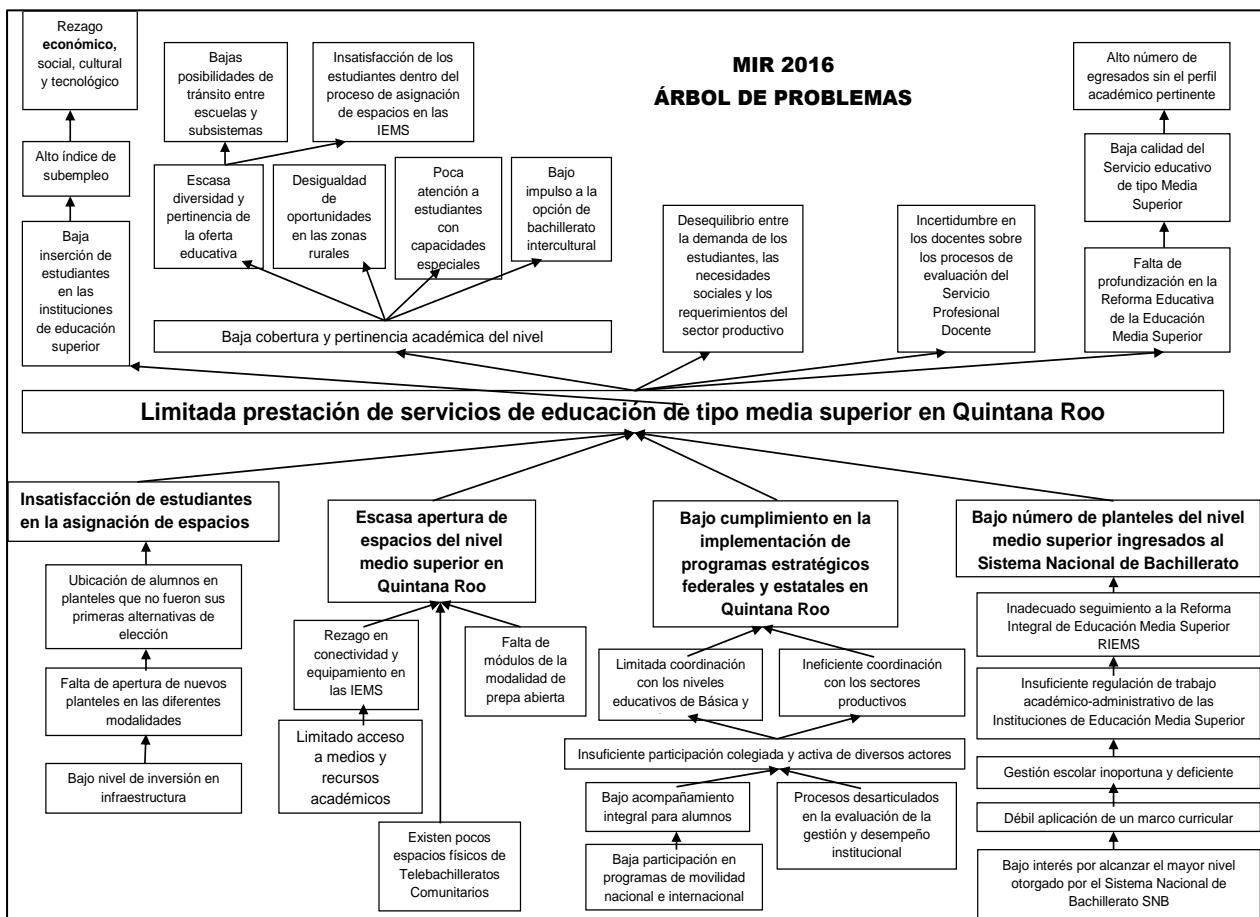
Rezago **económico,** social, cultural y tecnológico

Alto índice de subempleo

Baja inserción de estudiantes en las instituciones de educación superior

Bajas posibilidades de tránsito entre escuelas y subsistemas

Insatisfacción de los estudiantes dentro del proceso de asignación de espacios en las IEMS

MIR 2016
ÁRBOL DE PROBLEMAS

Alto número de egresados sin el perfil académico pertinente

Baja calidad del Servicio educativo de tipo Media Superior

Falta de profundización en la Reforma Educativa de la Educación Media Superior

Escasa diversidad y pertinencia de la oferta educativa

Desigualdad de oportunidades en las zonas rurales

Poca atención a estudiantes con capacidades especiales

Bajo impulso a la opción de bachillerato intercultural

Desequilibrio entre la demanda de los estudiantes, las necesidades sociales y los requerimientos del sector productivo

Incertidumbre en los docentes sobre los procesos de evaluación del Servicio Profesional Docente

Baja cobertura y pertinencia académica del nivel

Limitada prestación de servicios de educación de tipo media superior en Quintana Roo

Insatisfacción de estudiantes en la asignación de espacios

Ubicación de alumnos en planteles que no fueron sus primeras alternativas de elección

Falta de apertura de nuevos planteles en las diferentes modalidades

Bajo nivel de inversión en infraestructura

Escasa apertura de espacios del nivel medio superior en Quintana Roo

Rezago en conectividad y equipamiento en las IEMS

Limitado acceso a medios y recursos académicos

Falta de módulos de la modalidad de prepa abierta

Existen pocos espacios físicos de Telebachilleratos Comunitarios

Bajo cumplimiento en la implementación de programas estratégicos federales y estatales en Quintana Roo

Limitada coordinación con los niveles educativos de Básica y

Ineficiente coordinación con los sectores productivos

Insuficiente participación colegiada y activa de diversos actores

Bajo acompañamiento integral para alumnos

Baja participación en programas de movilidad nacional e internacional

Procesos desarticulados en la evaluación de la gestión y desempeño institucional

Bajo número de planteles del nivel medio superior ingresados al Sistema Nacional de Bachillerato

Inadecuado seguimiento a la Reforma Integral de Educación Media Superior RIEMS

Insuficiente regulación de trabajo académico-administrativo de las Instituciones de Educación Media Superior

Gestión escolar inoportuna y deficiente

Débil aplicación de un marco curricular

Bajo interés por alcanzar el mayor nivel otorgado por el Sistema Nacional de Bachillerato SNB